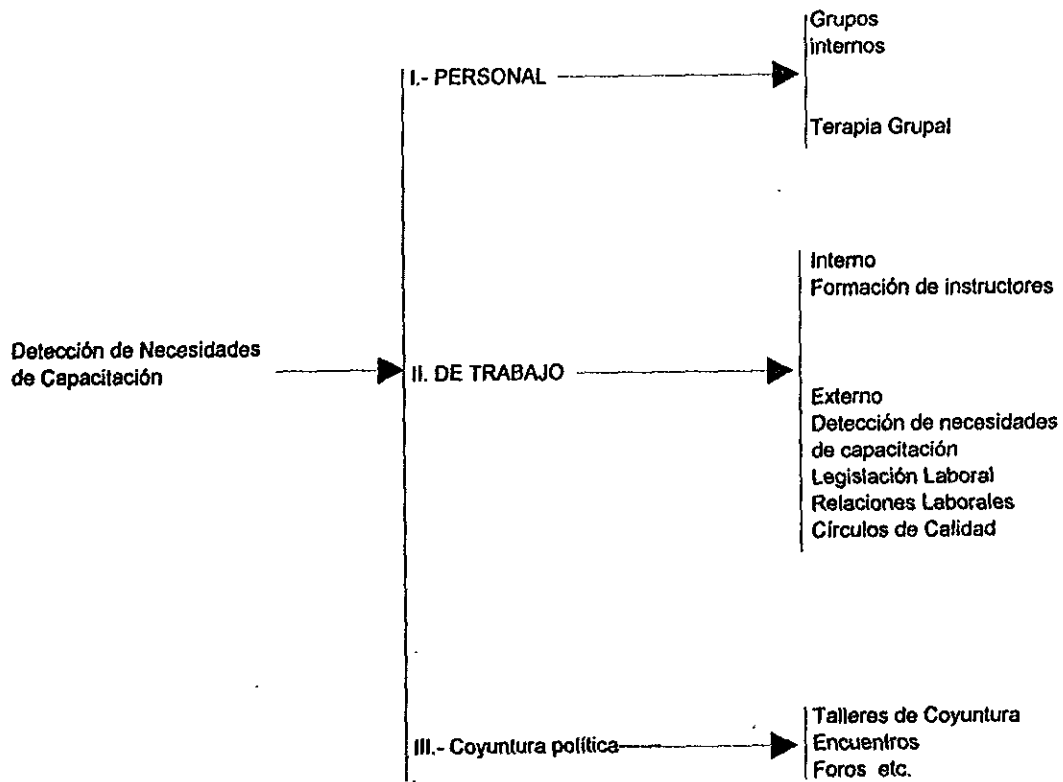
Detección de Necesidades de Capacitación

I.- PERSONAL

Grupos internos

Terapia Grupal

II. DE TRABAJO

Interno
Formación de instructores

Externo
Detección de necesidades de capacitación
Legislación Laboral
Relaciones Laborales
Círculos de Calidad

III.- Coyuntura política

Talleres de Coyuntura
Encuentros
Foros etc.